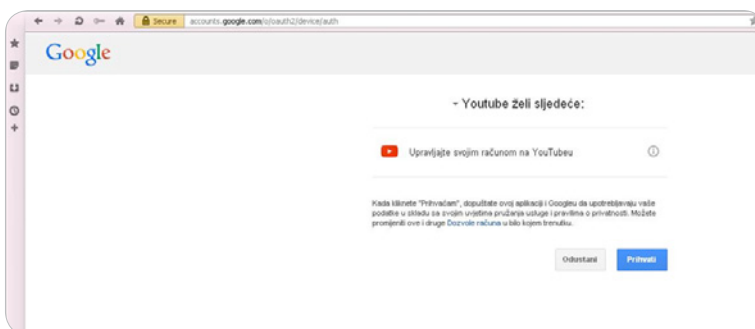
Secure accounts.google.com/o/oauth2/device/auth

Google

- Youtube želi sljedeće:

Upravljajte svojim računom na YouTubeu

Kada kliknete "Prihvaćam", dopuštate ovoj aplikaciji i Googleu da upotrebljavaju vaše podatke u skladu sa svojim uvjetima pružanja usluge i pravilima o privatnosti. Možete promijeniti ove i druge Dozvole računa u bilo kojem trenutku.

Odustani

Prihvati